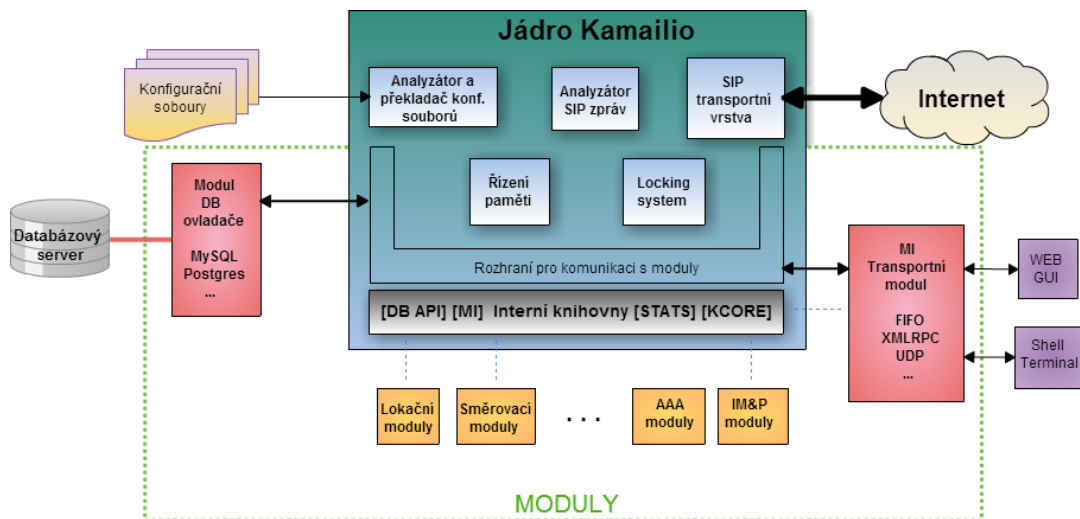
Jádro Kamailio

Konfigurační soubory

Analyzátor a překladač konf. souborů

Analyzátor SIP zpráv

SIP transportní vrstva

Internet

Řízení paměti

Locking system

Databázový server

Modul DB ovladače

MySQL Postgres ...

Rozhraní pro komunikaci s moduly

[DB API] [MI] Interní knihovny [STATS] [KCORE]

MI Transportní modul

FIFO XMLRPC UDP ...

WEB GUI

Shell Terminal

Lokační moduly

Směrovací moduly

. . .

AAA moduly

IM&P moduly

MODULY